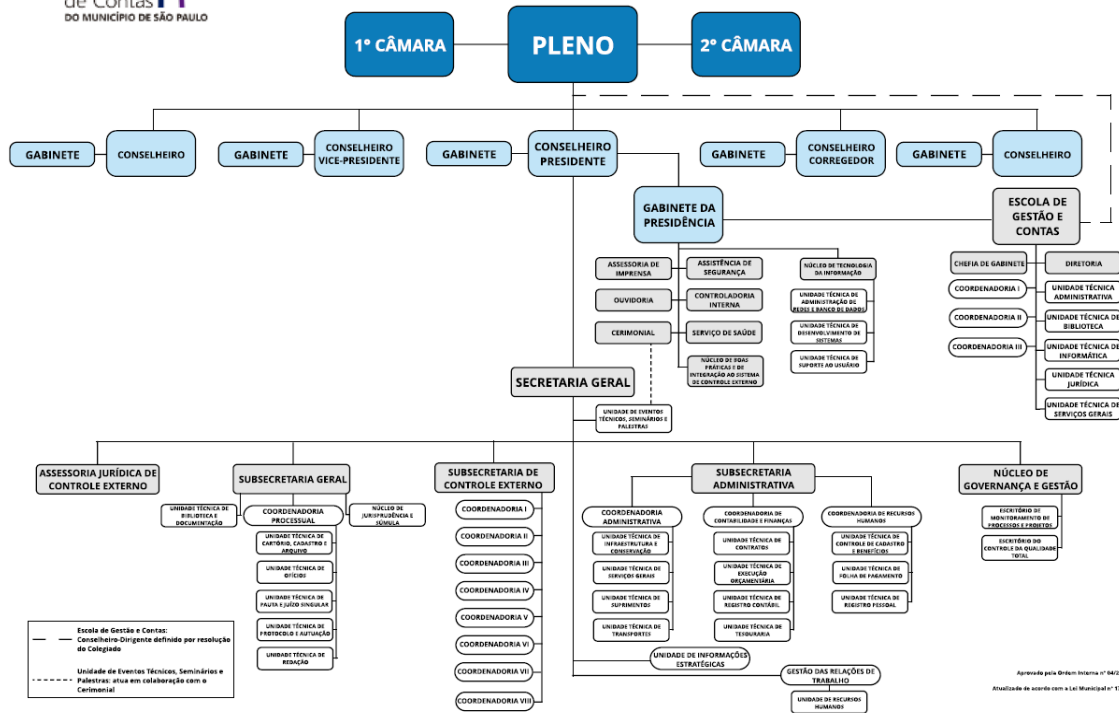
de Contas
DO MUNICÍPIO DE SÃO PAULO

1ª CÂMARA
PLENO
2ª CÂMARA

GABINETE
CONSELHEIRO
GABINETE
CONSELHEIRO VICE-PRESIDENTE
GABINETE
CONSELHEIRO PRESIDENTE
GABINETE
CONSELHEIRO CORREGEDOR
GABINETE
CONSELHEIRO

GABINETE DA PRESIDÊNCIA

ASSESSORIA DE IMPRENSA
ASSISTÊNCIA DE SEGURANÇA
OUVIDORIA
CONTROLADORIA INTERNA
CERIMONIAL
SERVIÇO DE SAÚDE
NÚCLEO DE BOAS PRÁTICAS E DE INTEGRAÇÃO AO SISTEMA DE CONTROLE EXTERNO

NÚCLEO DE TECNOLOGIA DA INFORMAÇÃO
UNIDADE TÉCNICA DE ADMINISTRAÇÃO DE REDES E BANCO DE DADOS
UNIDADE TÉCNICA DE DESENVOLVIMENTO DE SISTEMAS
UNIDADE TÉCNICA DE SUPORTE AO USUÁRIO

ESCOLA DE GESTÃO E CONTAS
CHEFIA DE GABINETE
DIRETORIA
COORDENADORIA I
UNIDADE TÉCNICA ADMINISTRATIVA
COORDENADORIA II
UNIDADE TÉCNICA DE BIBLIOTECA
COORDENADORIA III
UNIDADE TÉCNICA DE INFORMÁTICA
UNIDADE TÉCNICA JURÍDICA
UNIDADE TÉCNICA DE SERVIÇOS GERAIS

SECRETARIA GERAL
UNIDADE DE EVENTOS TÉCNICOS, SEMINÁRIOS E PALESTRAS

ASSESSORIA JURÍDICA DE CONTROLE EXTERNO

SUBSECRETARIA GERAL
UNIDADE TÉCNICA DE BIBLIOTECA E DOCUMENTAÇÃO
COORDENADORIA PROCESSUAL
NÚCLEO DE JURISPRUDÊNCIA E SÚMULA
UNIDADE TÉCNICA DE CARTÓRIO, CADASTRO E ARQUIVO
UNIDADE TÉCNICA DE OFÍCIOS
UNIDADE TÉCNICA DE PAUTA E JUÍZO SINGULAR
UNIDADE TÉCNICA DE PROTOCOLO E AUTUAÇÃO
UNIDADE TÉCNICA DE REDAÇÃO

SUBSECRETARIA DE CONTROLE EXTERNO
COORDENADORIA I
COORDENADORIA II
COORDENADORIA III
COORDENADORIA IV
COORDENADORIA V
COORDENADORIA VI
COORDENADORIA VII
COORDENADORIA VIII

SUBSECRETARIA ADMINISTRATIVA
COORDENADORIA ADMINISTRATIVA
UNIDADE TÉCNICA DE INFRAESTRUTURA E CONSERVAÇÃO
UNIDADE TÉCNICA DE SERVIÇOS GERAIS
UNIDADE TÉCNICA DE SUPRIMENTOS
UNIDADE TÉCNICA DE TRANSPORTES
COORDENADORIA DE CONTABILIDADE E FINANÇAS
UNIDADE TÉCNICA DE CONTRATOS
UNIDADE TÉCNICA DE EXECUÇÃO ORÇAMENTÁRIA
UNIDADE TÉCNICA DE REGISTRO CONTÁBIL
UNIDADE TÉCNICA DE TESOURARIA
COORDENADORIA DE RECURSOS HUMANOS
UNIDADE TÉCNICA DE CONTROLE DE CADASTRO E BENEFÍCIOS
UNIDADE TÉCNICA DE FOLHA DE PAGAMENTO
UNIDADE TÉCNICA DE REGISTRO FUNCIONAL
UNIDADE DE INFORMAÇÕES ESTRATÉGICAS
GESTÃO DAS RELAÇÕES DE TRABALHO
UNIDADE DE RECURSOS HUMANOS

NÚCLEO DE GOVERNANÇA E GESTÃO
ESCRITÓRIO DE MONITORAMENTO DE PROCESSOS E PROJETOS
ESCRITÓRIO DO CONTROLE DA QUALIDADE TOTAL

Escola de Gestão e Contas: Conselheiro-Dirigente definido por resolução do Colegiado
Unidade de Eventos Técnicos, Seminários e Palestras: atua em colaboração com o Cerimonial

Aprovado pela Ordem Interna nº 04/2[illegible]
Atualizado de acordo com a Lei Municipal nº 1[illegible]